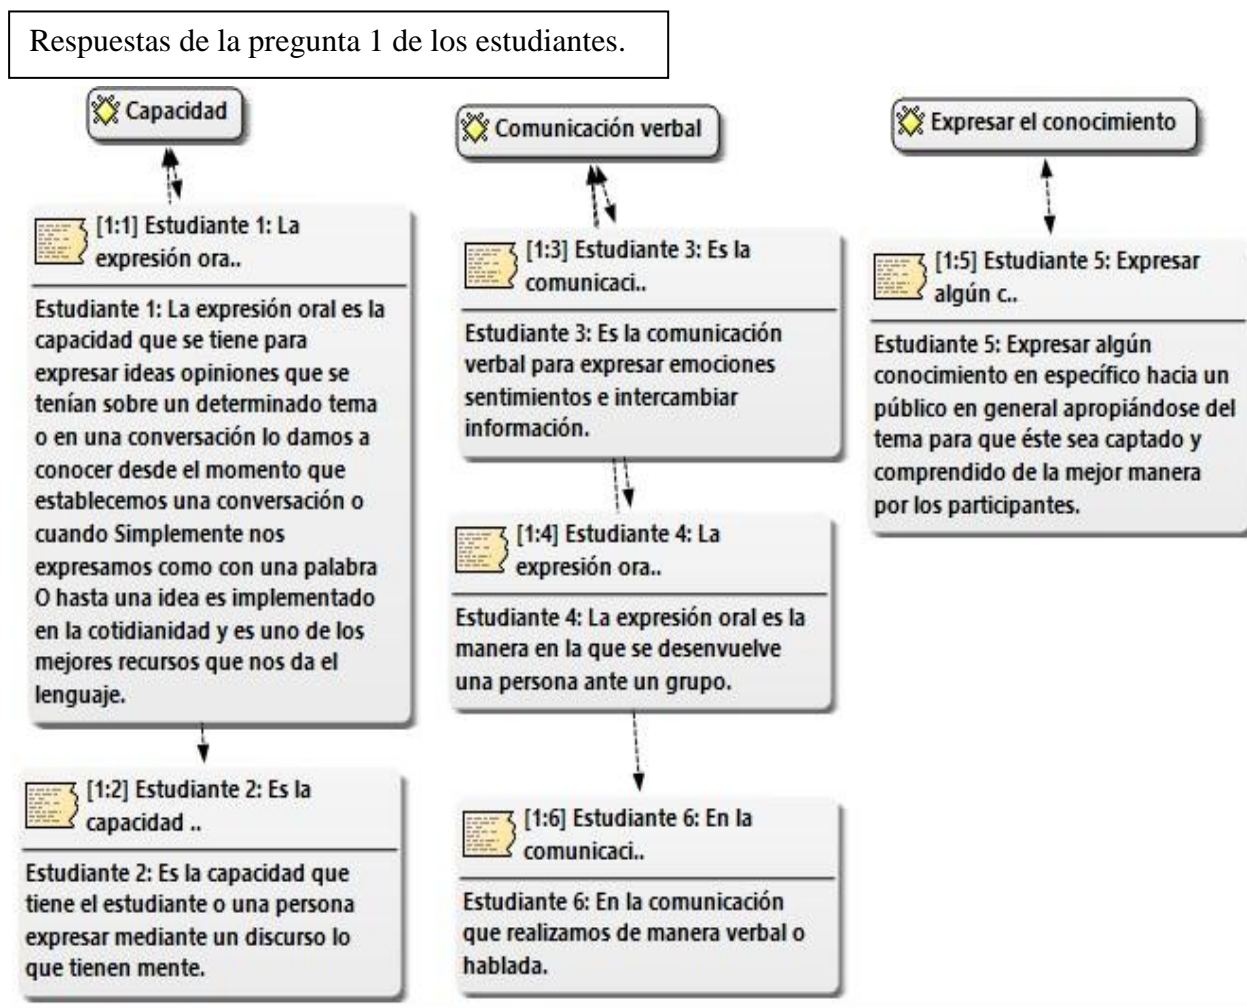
Respuestas de la pregunta 1 de los estudiantes.

Capacidad

[1:1] Estudiante 1: La expresión ora..

Estudiante 1: La expresión oral es la capacidad que se tiene para expresar ideas opiniones que se tenían sobre un determinado tema o en una conversación lo damos a conocer desde el momento que establecemos una conversación o cuando Simplemente nos expresamos como con una palabra O hasta una idea es implementado en la cotidianidad y es uno de los mejores recursos que nos da el lenguaje.

[1:2] Estudiante 2: Es la capacidad ..

Estudiante 2: Es la capacidad que tiene el estudiante o una persona expresar mediante un discurso lo que tienen mente.

Comunicación verbal

[1:3] Estudiante 3: Es la comunicaci..

Estudiante 3: Es la comunicación verbal para expresar emociones sentimientos e intercambiar información.

[1:4] Estudiante 4: La expresión ora..

Estudiante 4: La expresión oral es la manera en la que se desenvuelve una persona ante un grupo.

[1:6] Estudiante 6: En la comunicaci..

Estudiante 6: En la comunicación que realizamos de manera verbal o hablada.

Expresar el conocimiento

[1:5] Estudiante 5: Expresar algún c..

Estudiante 5: Expresar algún conocimiento en específico hacia un público en general apropiándose del tema para que éste sea captado y comprendido de la mejor manera por los participantes.